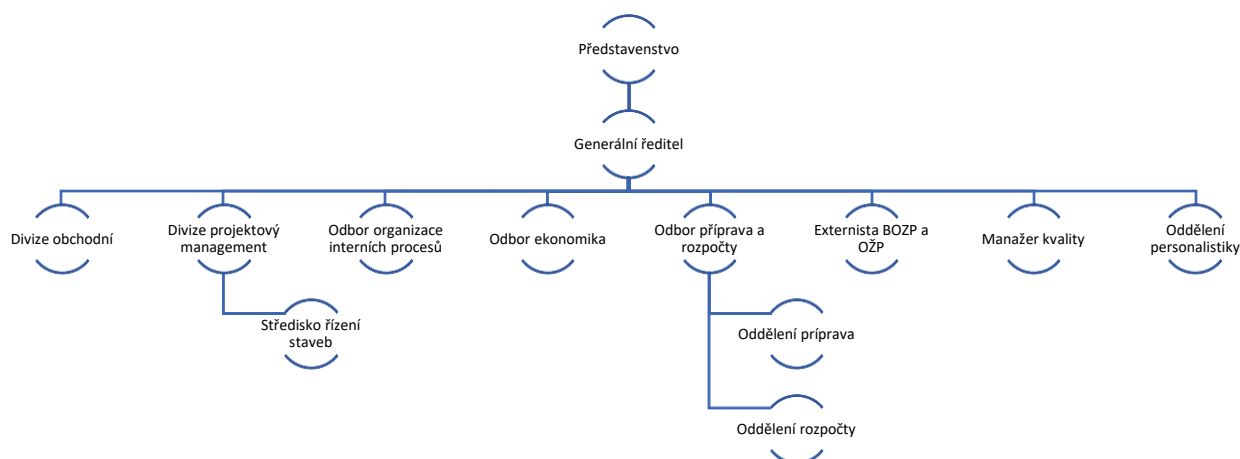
Představenstvo

Generální ředitel

Divize obchodní

Divize projektový management

Středisko řízení staveb

Odbor organizace interních procesů

Odbor ekonomika

Odbor příprava a rozpočty

Oddělení príprava

Oddělení rozpočty

Externista BOZP a OŽP

Manažer kvality

Oddělení personalistiky